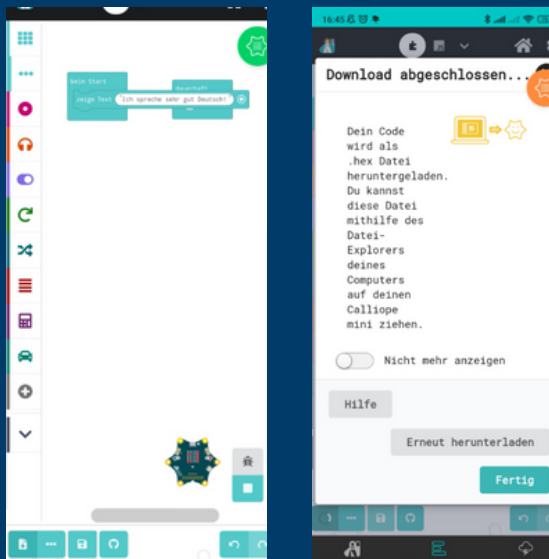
beim Start
Dauerhaft
zeige Text "Ich spreche sehr gut Deutsch!"

16:45

Download abgeschlossen...

Dein Code wird als .hex Datei heruntergeladen. Du kannst diese Datei mithilfe des Datei-Explorers deines Computers auf deinen Calliope mini ziehen.

Nicht mehr anzeigen

Hilfe

Erneut herunterladen

Fertig